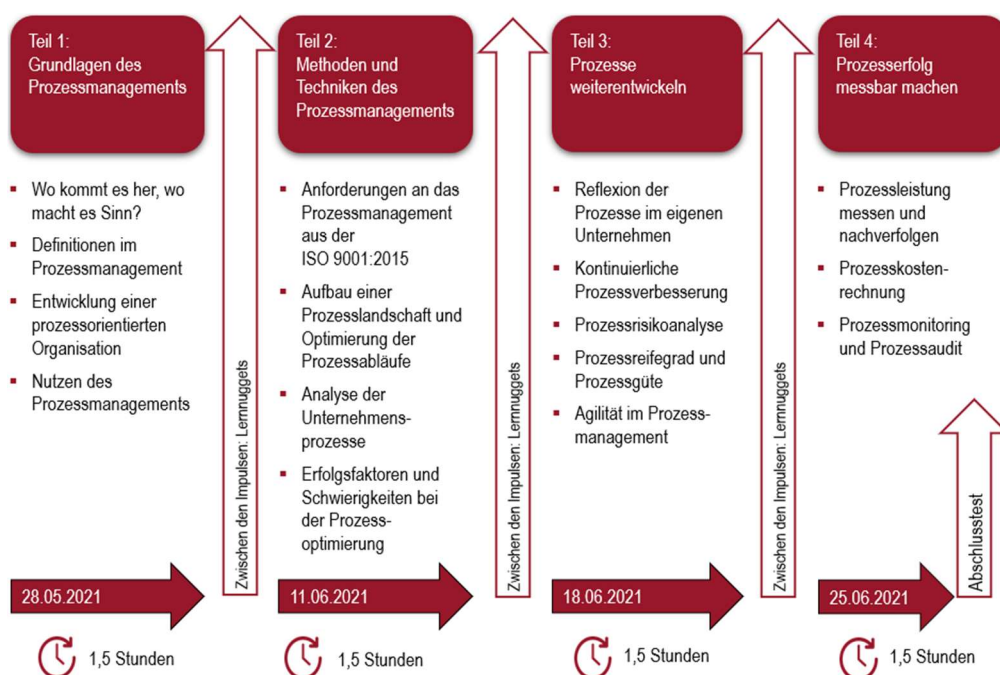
Teil 1:
Grundlagen des Prozessmanagements

- Wo kommt es her, wo macht es Sinn?
- Definitionen im Prozessmanagement
- Entwicklung einer prozessorientierten Organisation
- Nutzen des Prozessmanagements

28.05.2021

1,5 Stunden

Zwischen den Impulsen: Lernnuggets

Teil 2:
Methoden und Techniken des Prozessmanagements

- Anforderungen an das Prozessmanagement aus der ISO 9001:2015
- Aufbau einer Prozesslandschaft und Optimierung der Prozessabläufe
- Analyse der Unternehmensprozesse
- Erfolgsfaktoren und Schwierigkeiten bei der Prozessoptimierung

11.06.2021

1,5 Stunden

Zwischen den Impulsen: Lernnuggets

Teil 3:
Prozesse weiterentwickeln

- Reflexion der Prozesse im eigenen Unternehmen
- Kontinuierliche Prozessverbesserung
- Prozessrisikoanalyse
- Prozessreifegrad und Prozessgüte
- Agilität im Prozessmanagement

18.06.2021

1,5 Stunden

Zwischen den Impulsen: Lernnuggets

Teil 4:
Prozesserfolg messbar machen

- Prozessleistung messen und nachverfolgen
- Prozesskostenrechnung
- Prozessmonitoring und Prozessaudit

25.06.2021

1,5 Stunden

Abschlusstest